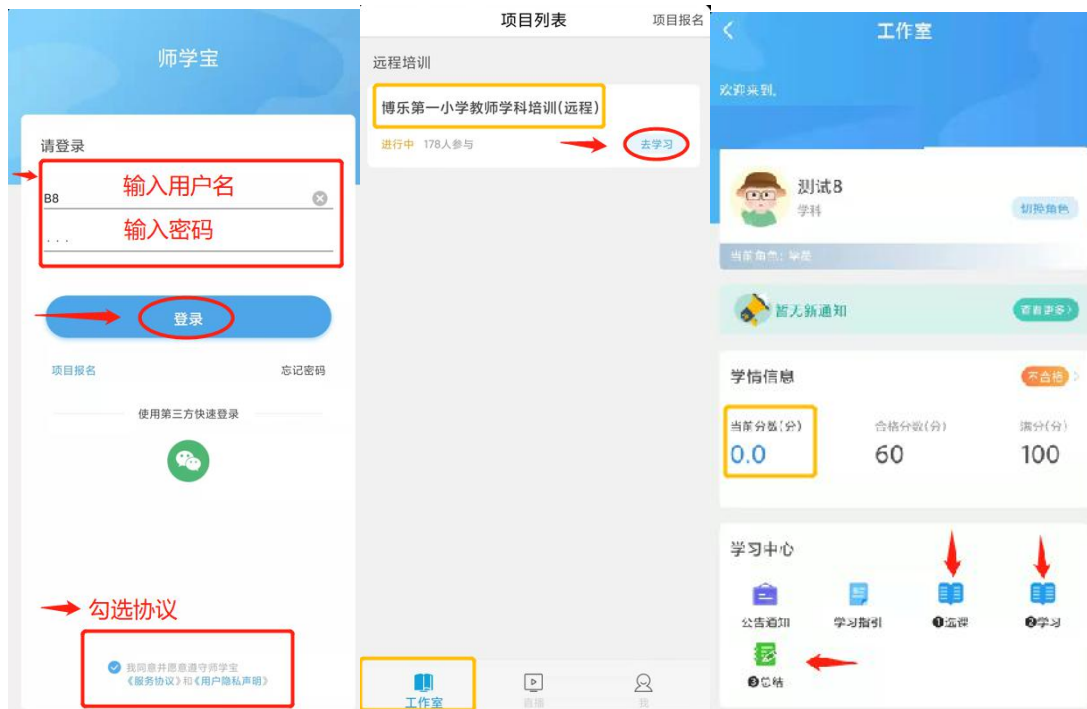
师学宝

请登录

输入用户名

B8

输入密码

登录

项目报名

忘记密码

使用第三方快速登录

勾选协议

我同意并愿意遵守师学宝《服务协议》和《用户隐私声明》

项目列表

项目报名

远程培训

博乐第一小学教师学科培训(远程)

进行中 178人参与

去学习

工作室

直播

我

工作室

欢迎来到。

测试B

学科

切换角色

当前角色：学员

暂无新通知

查看更多

学情信息

不合格

当前分数(分)

0.0

合格分数(分)

60

满分(分)

100

学习中心

公告通知

学习指引

❶选课

❷学习

❸总结